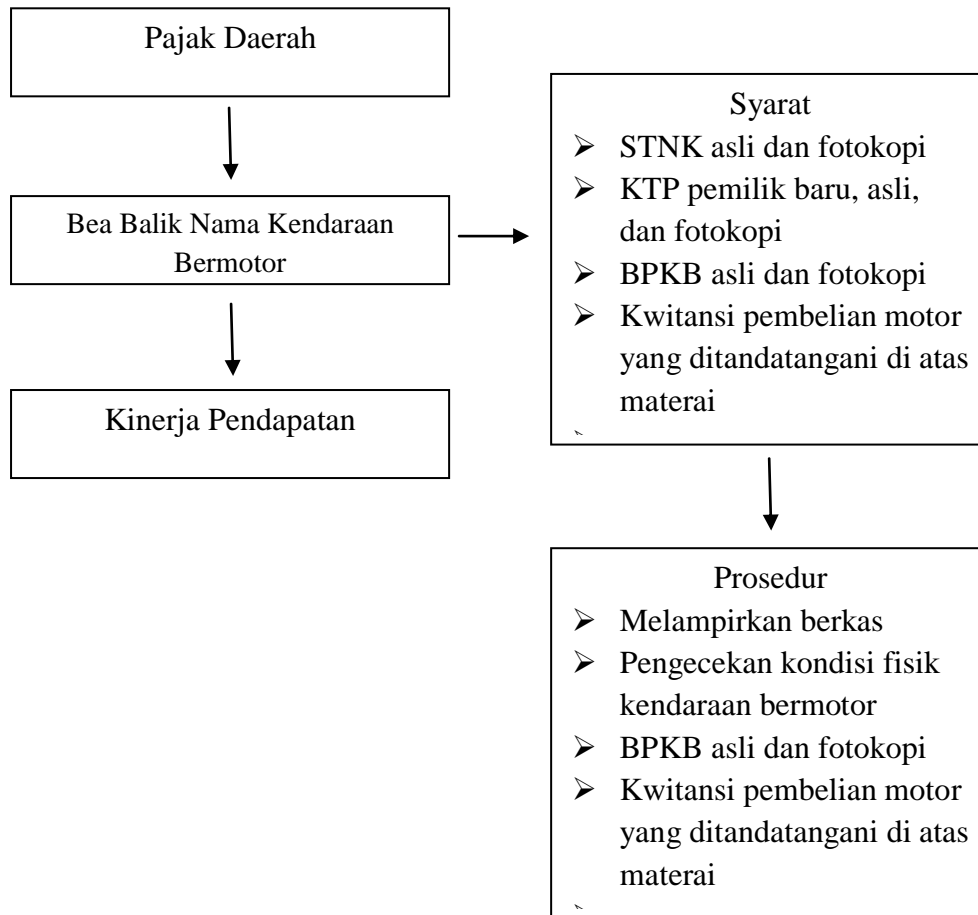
Pajak Daerah

Bea Balik Nama Kendaraan Bermotor

Kinerja Pendapatan

Syarat
- STNK asli dan fotokopi
- KTP pemilik baru, asli, dan fotokopi
- BPKB asli dan fotokopi
- Kwitansi pembelian motor yang ditandatangani di atas materai

Prosedur
- Melampirkan berkas
- Pengecekan kondisi fisik kendaraan bermotor
- BPKB asli dan fotokopi
- Kwitansi pembelian motor yang ditandatangani di atas materai